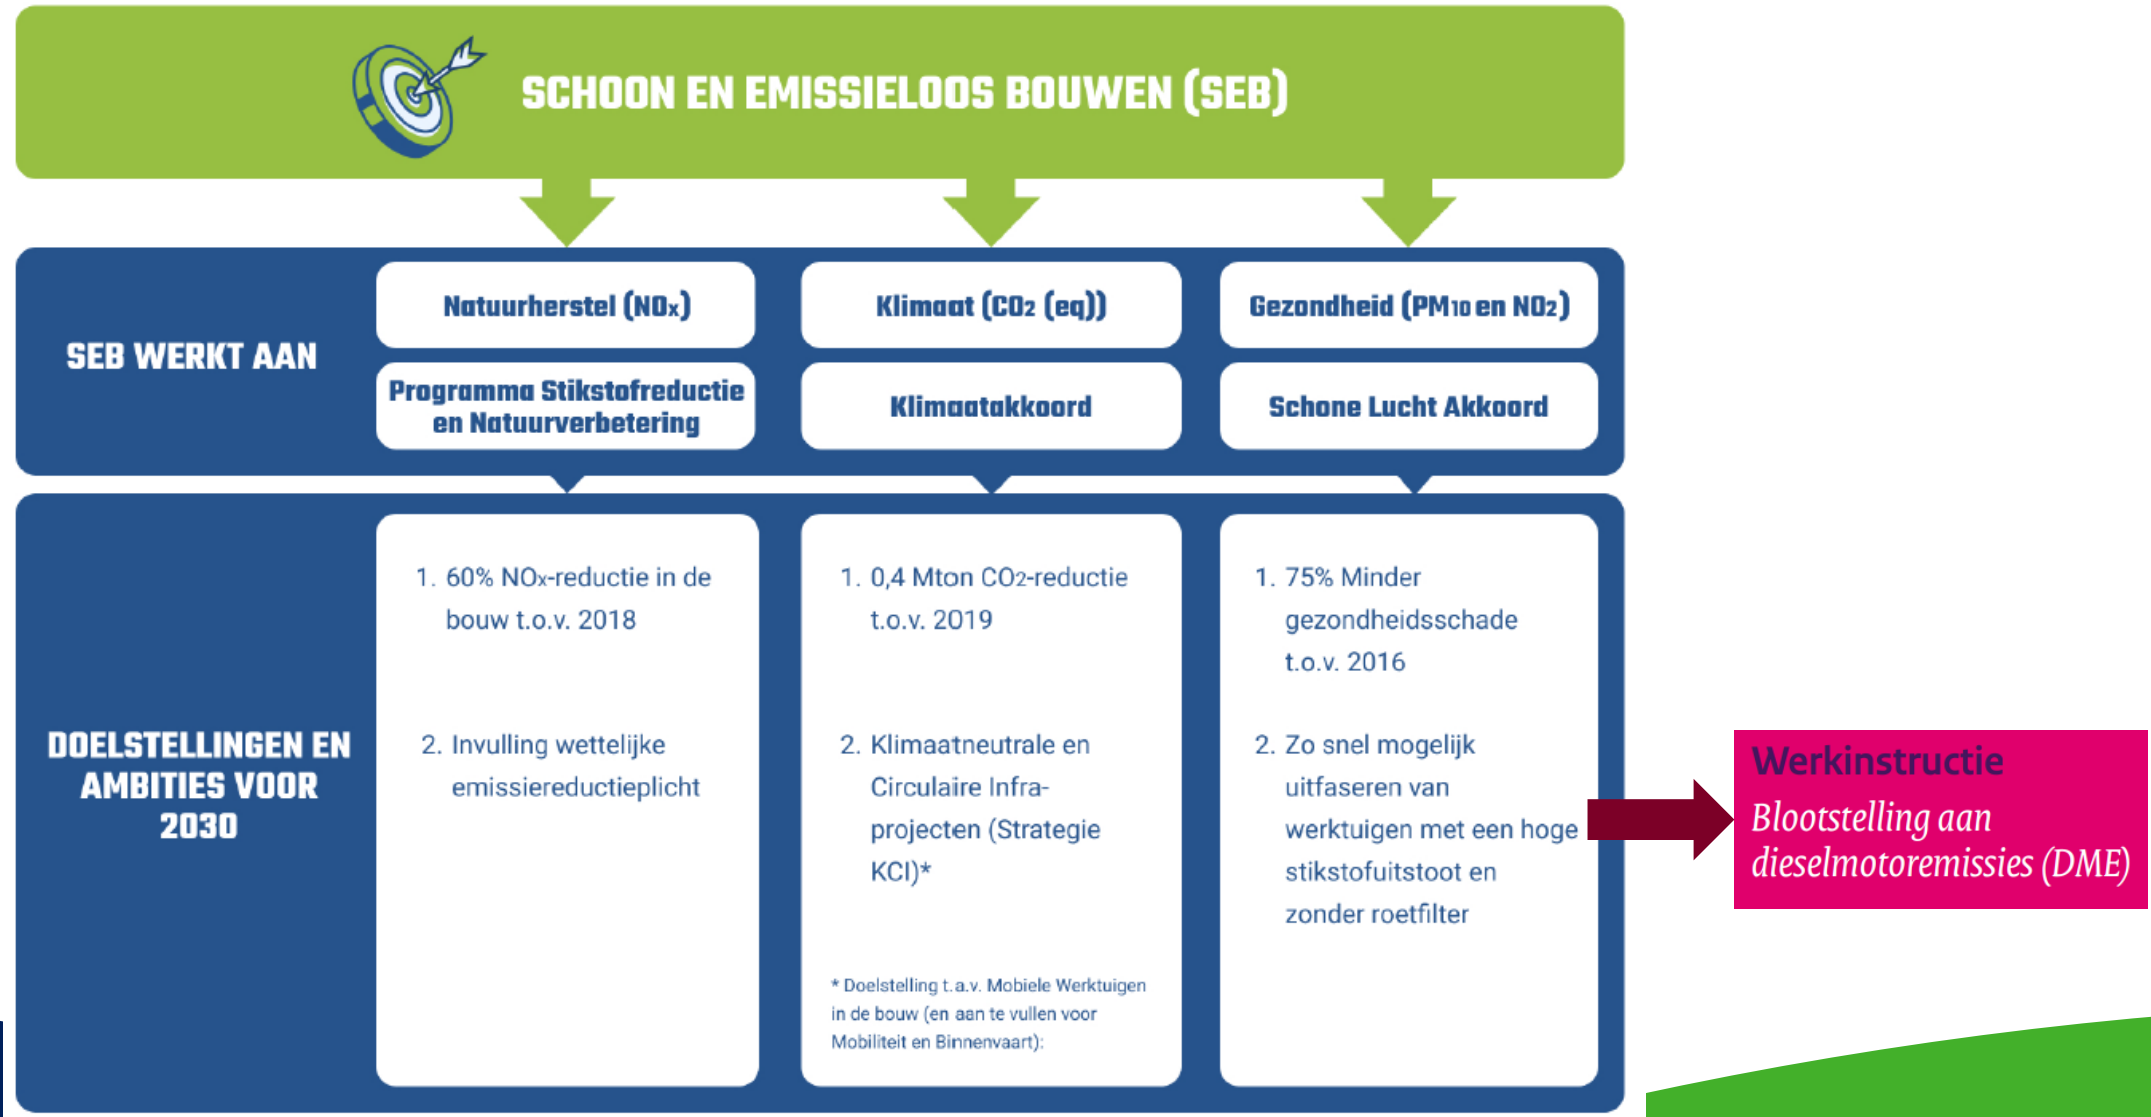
SCHOON EN EMISSIELOOS BOUWEN (SEB)

SEB WERKT AAN

Natuurherstel ($NO_x$)

Klimaat ($CO_2$ (eq))

Gezondheid ($PM_{10}$ en $NO_2$)

Programma Stikstofreductie en Natuurverbetering

Klimaatakkoord

Schone Lucht Akkoord

DOELSTELLINGEN EN AMBITIES VOOR 2030

1. 60% $NO_x$-reductie in de bouw t.o.v. 2018

2. Invulling wettelijke emissiereductieplicht

1. 0,4 Mton $CO_2$-reductie t.o.v. 2019

2. Klimaatneutrale en Circulaire Infraprojecten (Strategie KCI)*

* Doelstelling t.a.v. Mobiele Werktuigen in de bouw (en aan te vullen voor Mobiliteit en Binnenvaart):

1. 75% Minder gezondheidsschade t.o.v. 2016

2. Zo snel mogelijk uitfaseren van werktuigen met een hoge stikstofuitstoot en zonder roetfilter

Werkinstructie
Blootstelling aan dieselmotoremissies (DME)